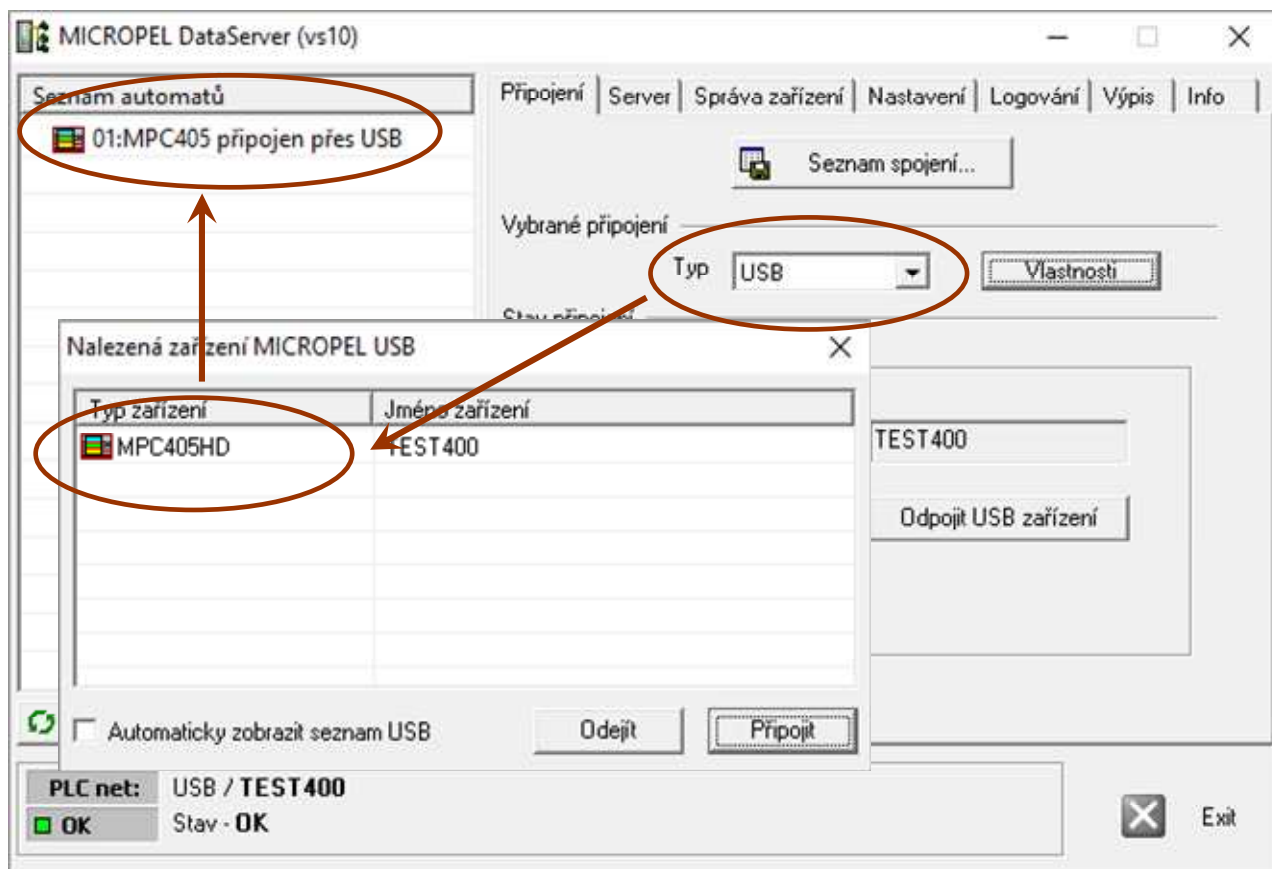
MICROPEL DataServer (vs10)

Seznam automatů

01:MPC405 připojen přes USB

Připojení | Server | Správa zařízení | Nastavení | Logování | Výpis | Info

Seznam spojení...

Vybrané připojení

Typ USB

Vlastnosti

Stav připojení

Nalezená zařízení MICROPEL USB

| Typ zařízení | Jméno zařízení |
|---|---|
| MPC405HD | TEST400 |

TEST400

Odpojit USB zařízení

Automaticky zobrazit seznam USB

Odejít

Připojit

PLC net: USB / TEST400

OK Stav - OK

Exit